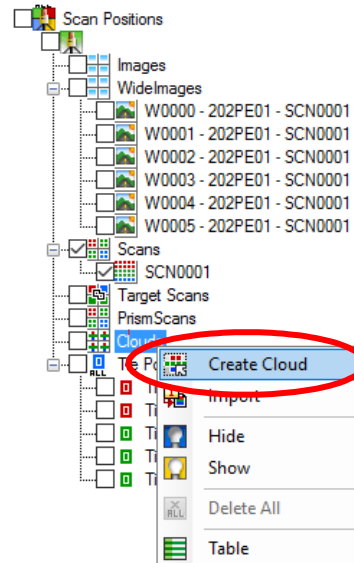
ALL
Scan Positions
Images
WideImages
W0000 - 202PE01 - SCN0001
W0001 - 202PE01 - SCN0001
W0002 - 202PE01 - SCN0001
W0003 - 202PE01 - SCN0001
W0004 - 202PE01 - SCN0001
W0005 - 202PE01 - SCN0001
Scans
SCN0001
Target Scans
PrismScans
Cloud
ALL
Tie P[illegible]
Ti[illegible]
Ti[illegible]
Ti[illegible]
Ti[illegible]
Ti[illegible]
Create Cloud
Import
Hide
Show
ALL
Delete All
Table